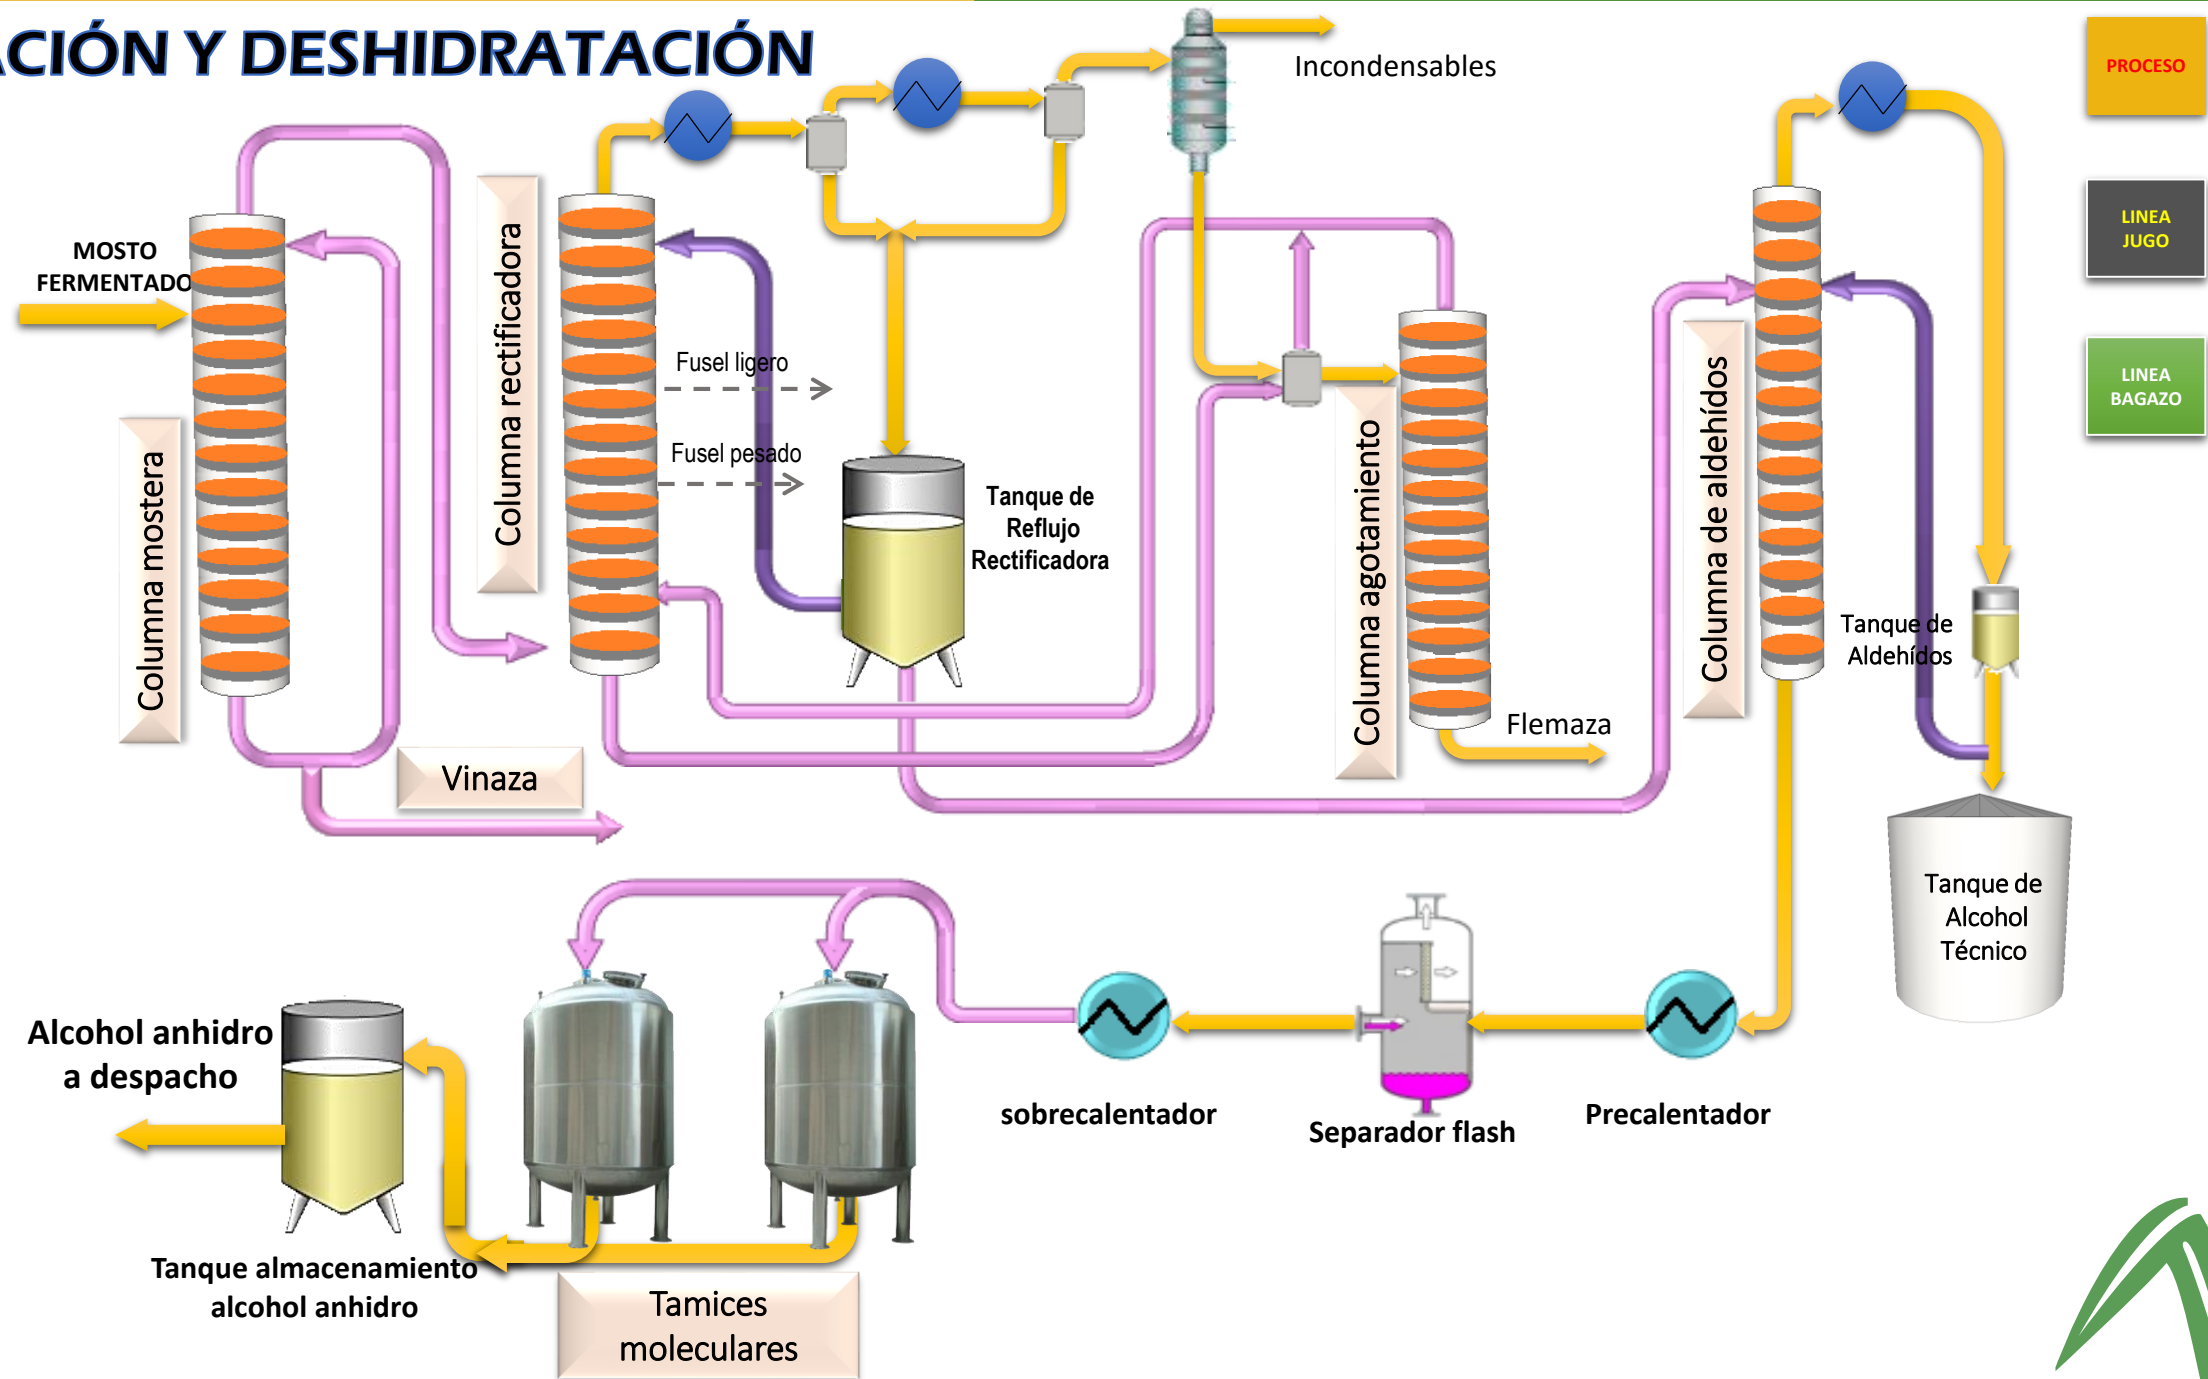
CIÓN Y DESHIDRATACIÓN

PROCESO

LINEA JUGO

LINEA BAGAZO

Incondensables

MOSTO FERMENTADO

Columna mostera

Columna rectificadora

Fusel ligero

Fusel pesado

Tanque de Reflujo Rectificadora

Columna agotamiento

Flemaza

Columna de aldehídos

Tanque de Aldehídos

Tanque de Alcohol Técnico

Vinaza

Alcohol anhidro a despacho

Tanque almacenamiento alcohol anhidro

Tamices moleculares

sobrecalentador

Separador flash

Precalentador